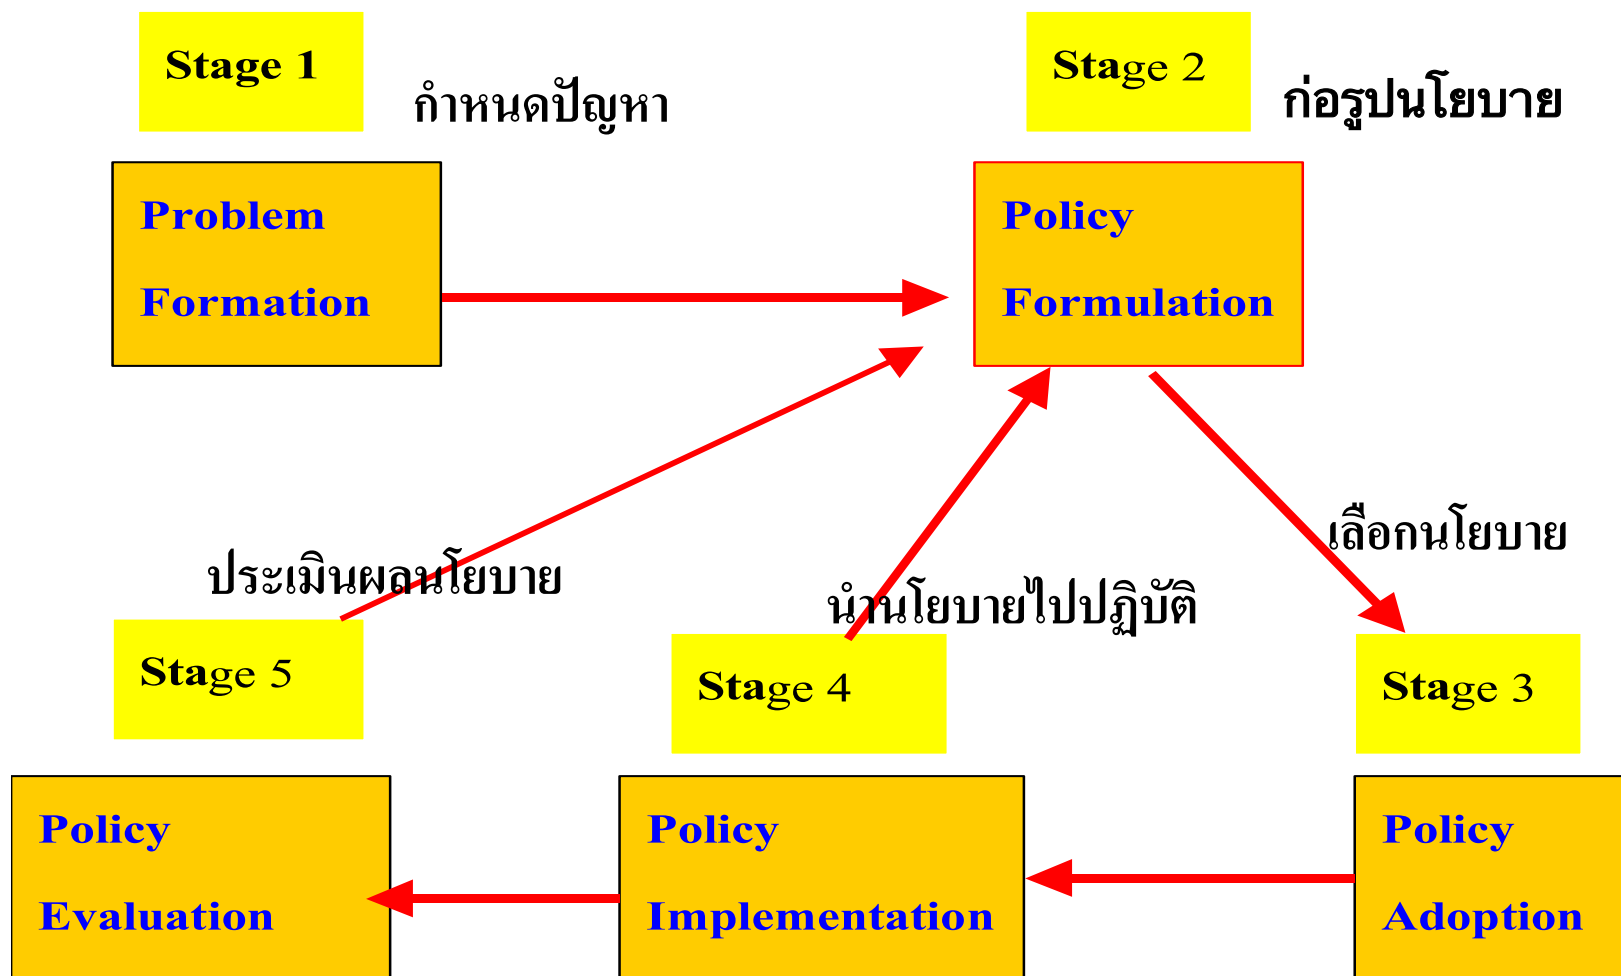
Stage 1

กำหนดปัญหา

Problem Formation

Stage 2

ก่อรูปนโยบาย

Policy Formulation

เลือกนโยบาย

ประเมินผลนโยบาย

นำนโยบายไปปฏิบัติ

Stage 5

Stage 4

Stage 3

Policy Evaluation

Policy Implementation

Policy Adoption